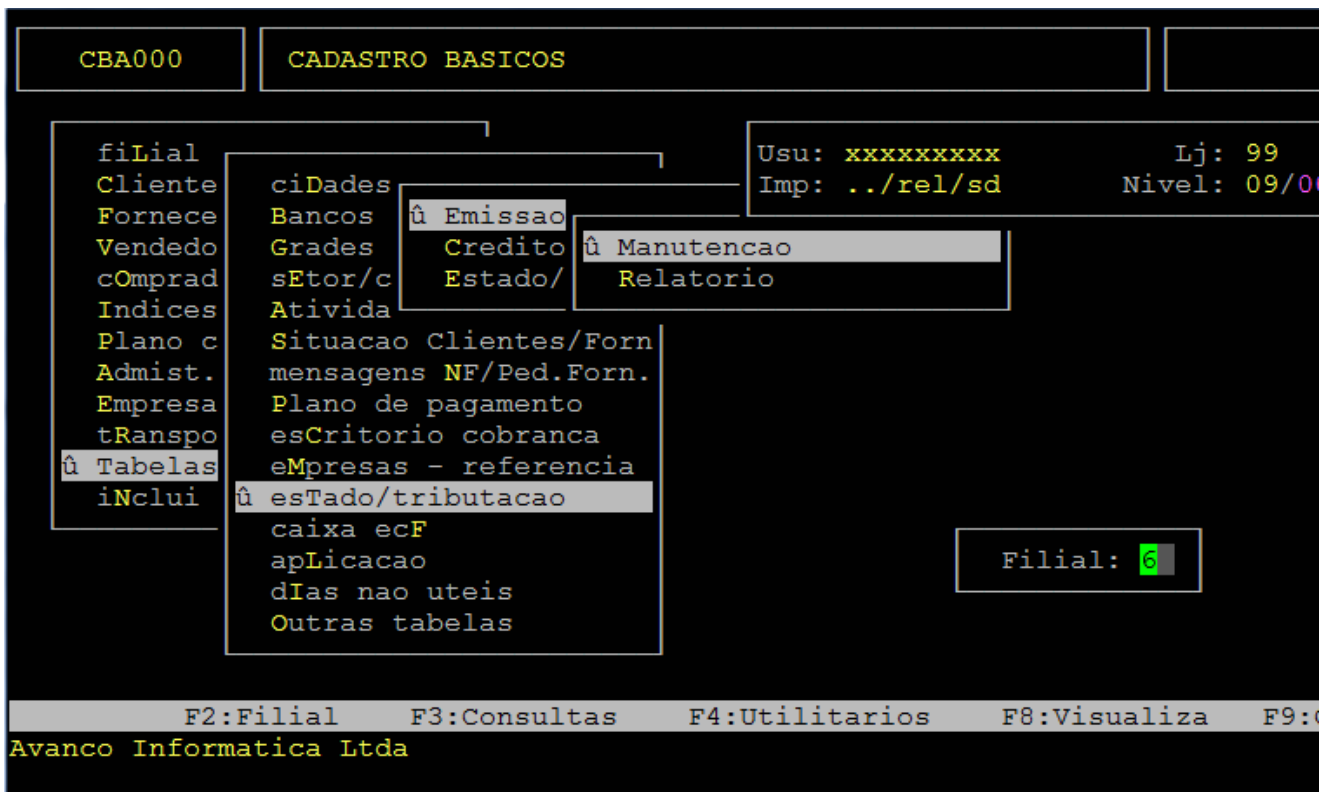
CBA000

CADASTRO BASICOS

fiLial
Cliente
Fornece
Vendedo
cOmprad
Indices
Plano c
Admist.
Empresa
tRanspo
û Tabelas
iNclui

ciDades
Bancos
Grades
sEtor/c
Ativida
Situacao Clientes/Forn
mensagens NF/Ped.Forn.
Plano de pagamento
esCritorio cobranca
eMpresas - referencia
û esTado/tributacao
caixa ecF
apLicacao
dIas nao uteis
Outras tabelas

û Emissao
Credito
Estado/

û Manutencao
Relatorio

Usu: xxxxxxxxx
Lj: 99
Imp: ../rel/sd
Nivel: 09/0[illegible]

Filial: 6

F2:Filial F3:Consultas F4:Utilitarios F8:Visualiza F9:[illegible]
Avanco Informatica Ltda